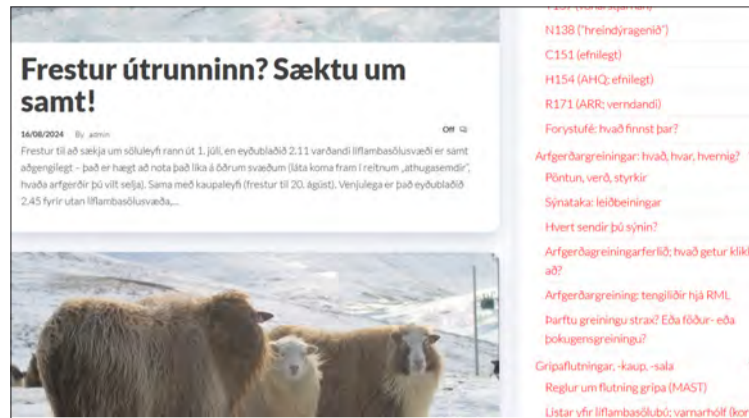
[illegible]

Frestur útrunninn? Sæktu um samt!

16/08/2024 By admin

Off

Frestur til að sækja um söluleyfi rann út 1. júlí, en eyðublaðið 2.11 varðandi líflambasölusvæði er samt aðgengilegt – það er hægt að nota það líka á öðrum svæðum (láta koma fram í reitnum „athugasemdir", hvaða arfgerðir þú vilt selja). Sama með kaupaleyfi (frestur til 20. ágúst). Venjulega er það eyðublaðið 2.45 fyrir utan líflambasölusvæða,...

N138 ("hreindýragenið")

C151 (efnilegt)

H154 (AHQ; efnilegt)

R171 (ARR; verndandi)

Forystufé: hvað finnst þar?

Arfgerðargreiningar: hvað, hvar, hvernig?

Pöntun, verð, styrkir

Sýnataka: leiðbeiningar

Hvert sendir þú sýnin?

Arfgerðagreiningarferlið: hvað getur klikkað?

Arfgerðargreining: tengiliðir hjá RML

Þarftu greiningu strax? Eða fóður- eða þokugensgreiningu?

Gripaflutningar, -kaup, -sala

Reglur um flutning gripa (MAST)

Listar yfir líflambasölubú: varnarhólf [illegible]